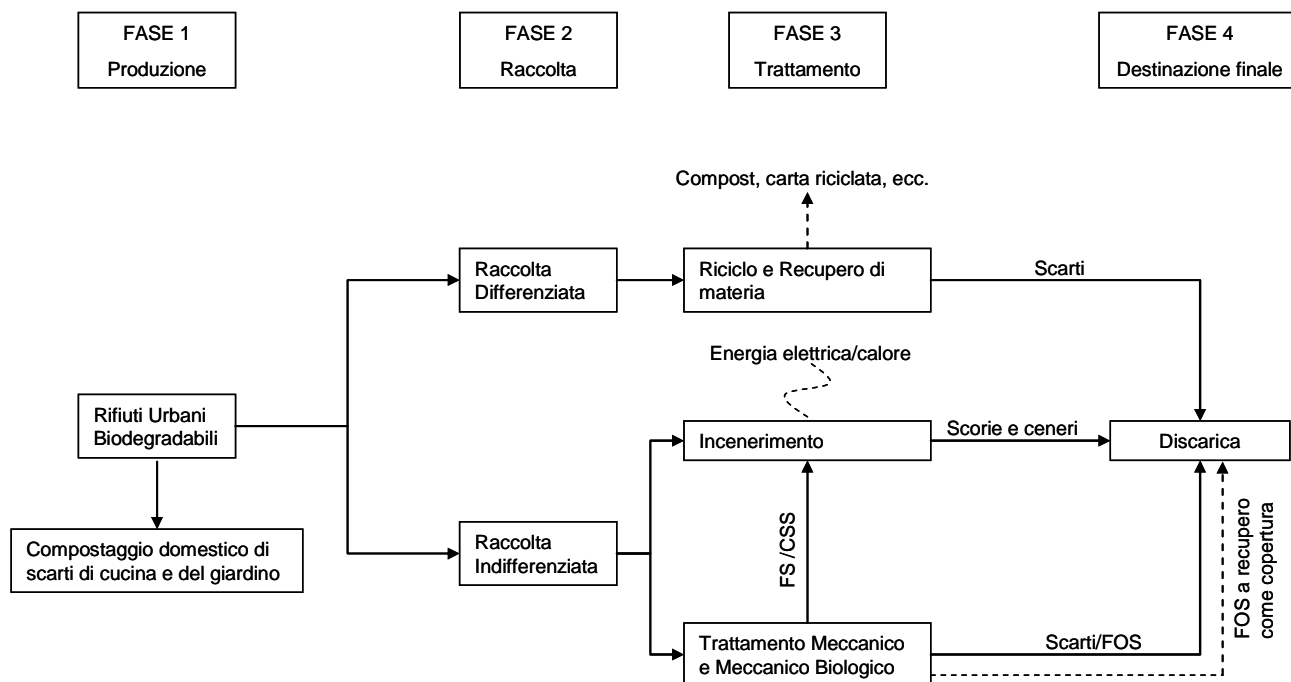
FASE 1
Produzione

FASE 2
Raccolta

FASE 3
Trattamento

FASE 4
Destinazione finale

Compost, carta riciclata, ecc.

Raccolta Differenziata

Riciclo e Recupero di materia

Scarti

Energia elettrica/calore

Rifiuti Urbani Biodegradabili

Incenerimento

Scorie e ceneri

Discarica

Compostaggio domestico di scarti di cucina e del giardino

Raccolta Indifferenziata

FS /CSS

FOS a recupero come copertura

Trattamento Meccanico e Meccanico Biologico

Scarti/FOS